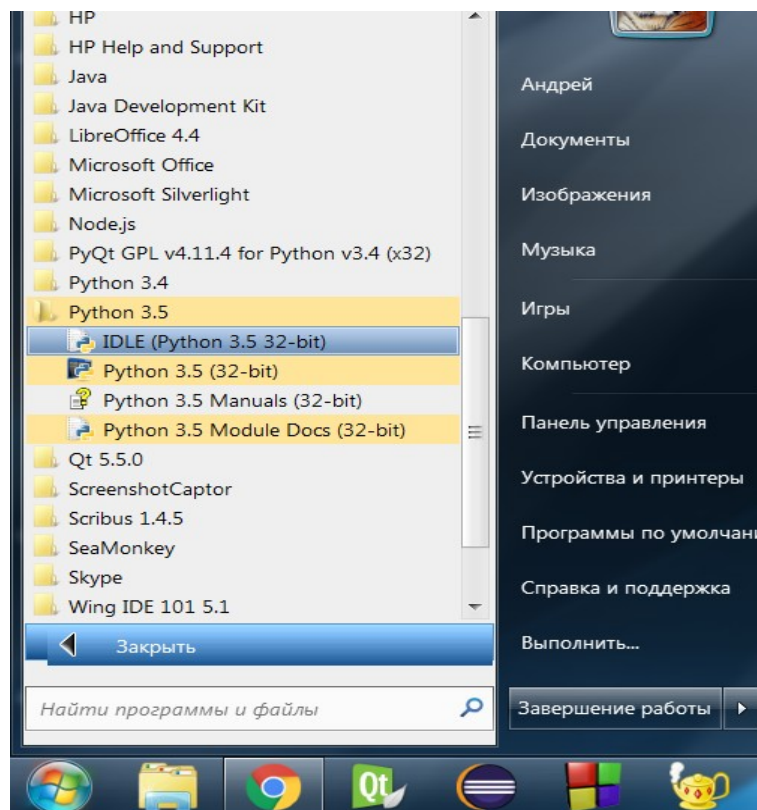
HP
HP Help and Support
Java
Java Development Kit
LibreOffice 4.4
Microsoft Office
Microsoft Silverlight
Node.js
PyQt GPL v4.11.4 for Python v3.4 (x32)
Python 3.4
Python 3.5
IDLE (Python 3.5 32-bit)
Python 3.5 (32-bit)
Python 3.5 Manuals (32-bit)
Python 3.5 Module Docs (32-bit)
Qt 5.5.0
ScreenshotCaptor
Scribus 1.4.5
SeaMonkey
Skype
Wing IDE 101 5.1
Закрыть
Найти программы и файлы

Андрей
Документы
Изображения
Музыка
Игры
Компьютер
Панель управления
Устройства и принтеры
Программы по умолчан
Справка и поддержка
Выполнить...
Завершение работы

Qt